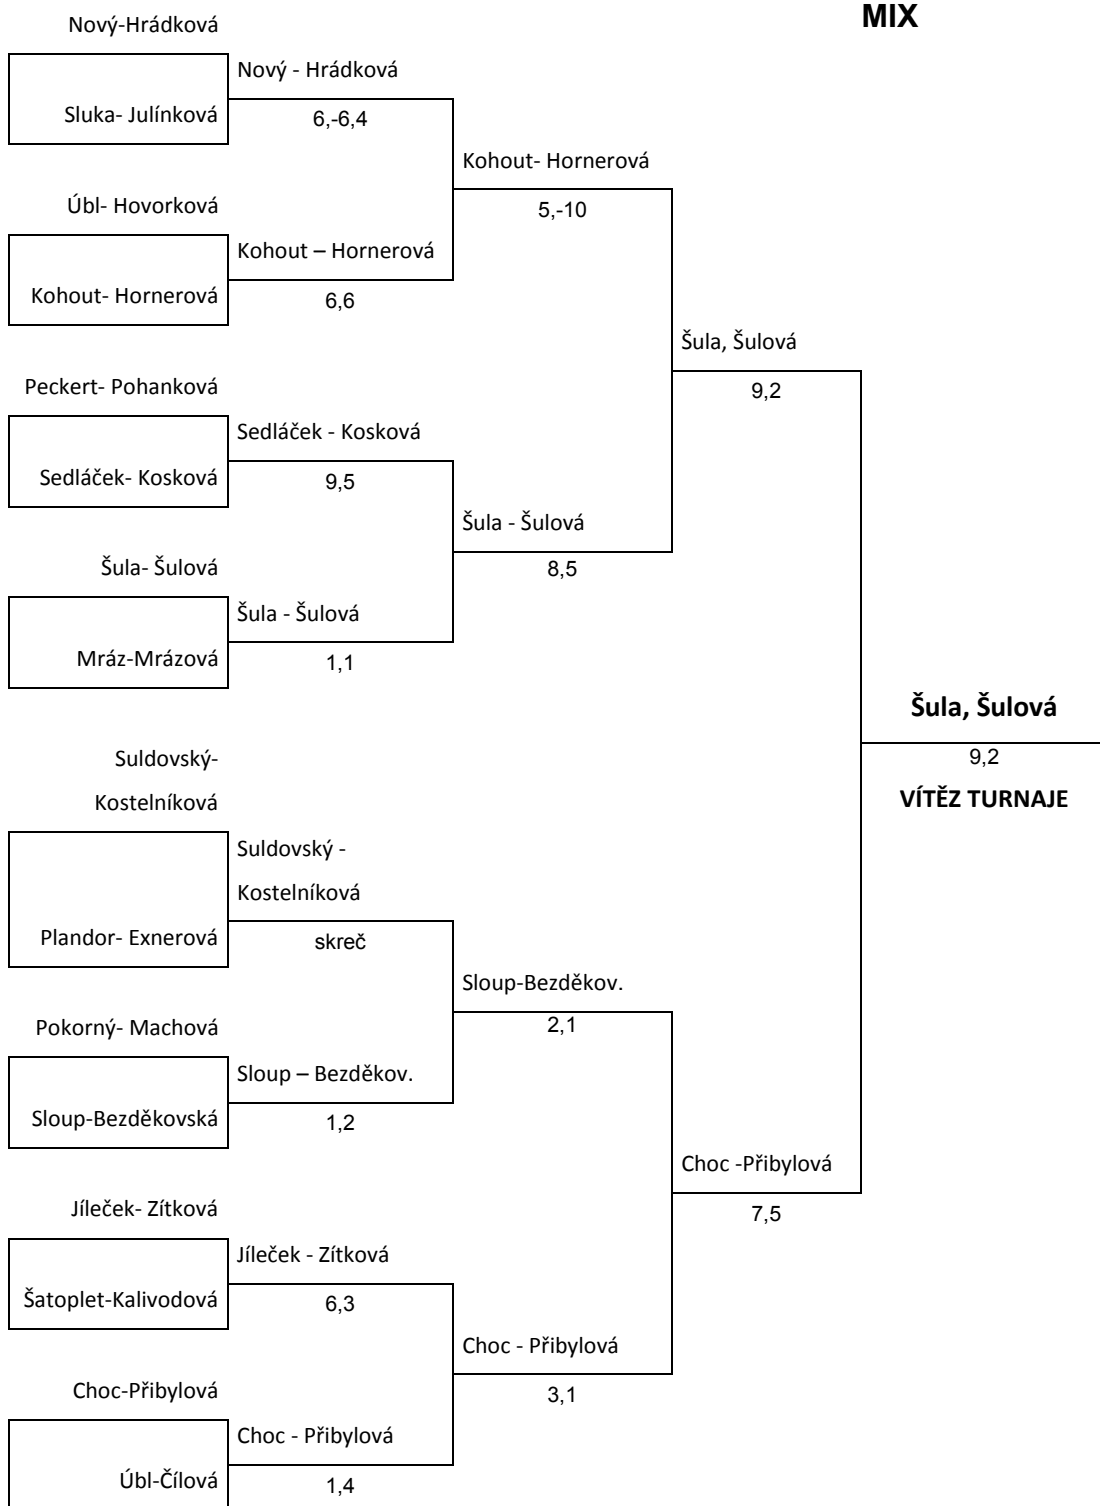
MIX

Nový-Hrádková

Sluka- Julínková

Nový - Hrádková

6,-6,4

Kohout- Hornerová

5,-10

Úbl- Hovorková

Kohout- Hornerová

Kohout – Hornerová

6,6

Šula, Šulová

9,2

Peckert- Pohanková

Sedláček- Kosková

Sedláček - Kosková

9,5

Šula - Šulová

8,5

Šula- Šulová

Mráz-Mrázová

Šula - Šulová

1,1

Šula, Šulová

9,2

VÍTĚZ TURNAJE

Suldovský-Kostelníková

Plandor- Exnerová

Suldovský - Kostelníková

skreč

Sloup-Bezděkov.

2,1

Pokorný- Machová

Sloup-Bezděkovská

Sloup – Bezděkov.

1,2

Choc -Přibylová

7,5

Jíleček- Zítková

Šatoplet-Kalivodová

Jíleček - Zítková

6,3

Choc - Přibylová

3,1

Choc-Přibylová

Úbl-Čílová

Choc - Přibylová

1,4